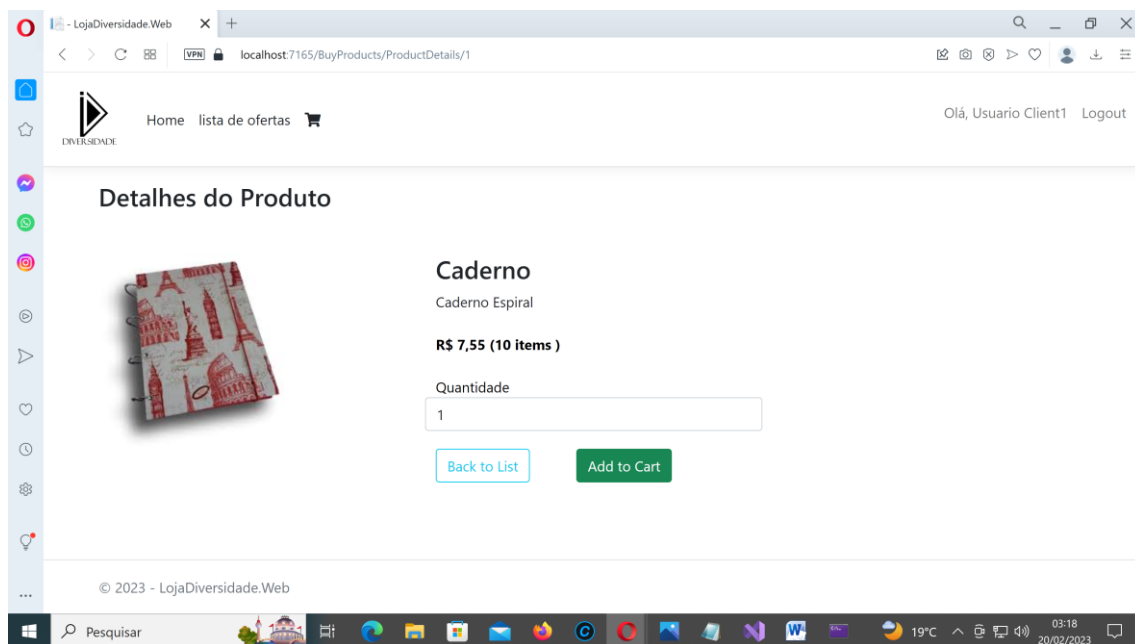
- LojaDiversidade.Web

VPN localhost:7165/BuyProducts/ProductDetails/1

DIVERSIDADE

Home lista de ofertas

Olá, Usuario Client1 Logout

Detalhes do Produto

Caderno

Caderno Espiral

R$ 7,55 (10 items )

Quantidade

1

Back to List

Add to Cart

© 2023 - LojaDiversidade.Web

Pesquisar

19°C

03:18
20/02/2023